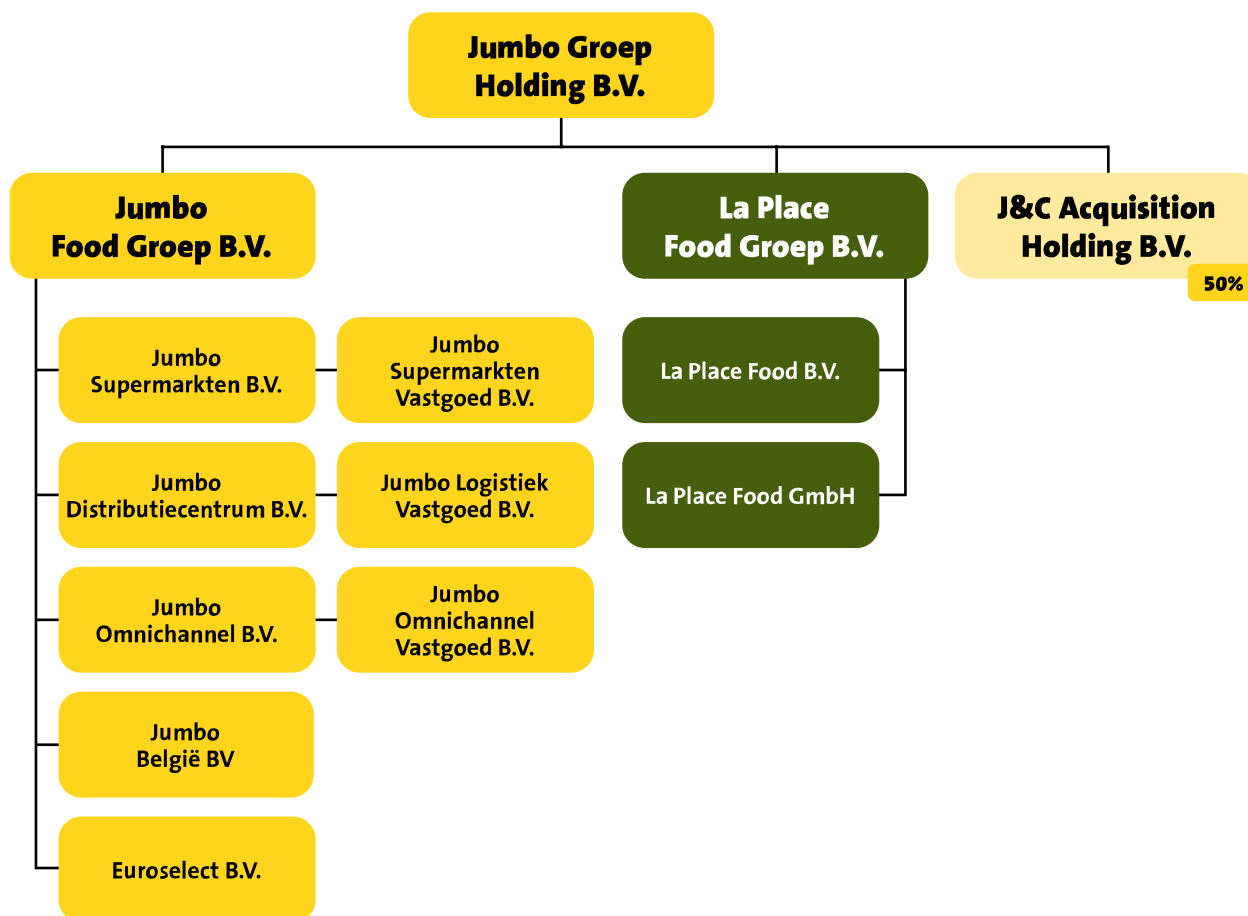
Jumbo Groep Holding B.V.

Jumbo Food Groep B.V.

La Place Food Groep B.V.

J&C Acquisition Holding B.V.

50%

Jumbo Supermarkten B.V.

Jumbo Supermarkten Vastgoed B.V.

Jumbo Distributiecentrum B.V.

Jumbo Logistiek Vastgoed B.V.

Jumbo Omnichannel B.V.

Jumbo Omnichannel Vastgoed B.V.

Jumbo België BV

Euroselect B.V.

La Place Food B.V.

La Place Food GmbH